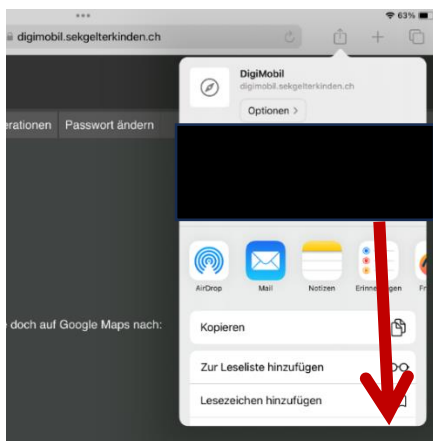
63%

digimobil.sekgelterkinden.ch

DigiMobil
digimobil.sekgelterkinden.ch
Optionen >

erationen
Passwort ändern

AirDrop
Mail
Notizen
Erinnerungen

e doch auf Google Maps nach:

Kopieren

Zur Leseliste hinzufügen

Lesezeichen hinzufügen